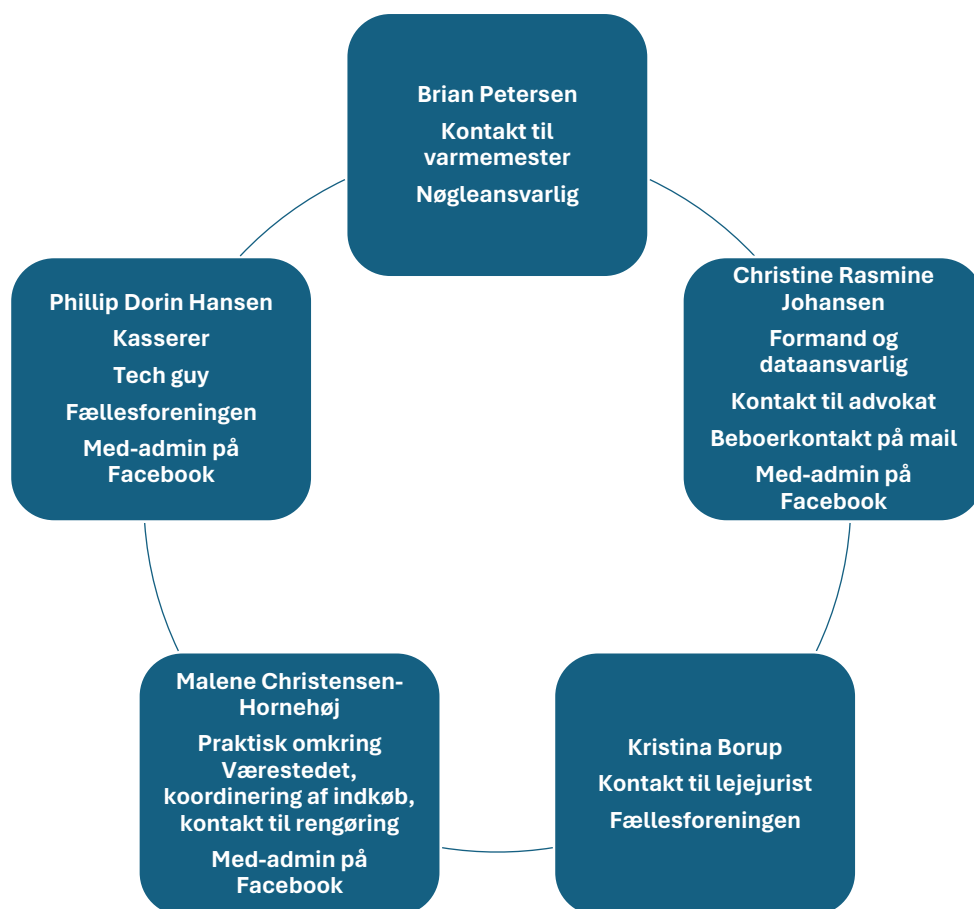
Brian Petersen

Kontakt til varmemester

Nøgleansvarlig

Christine Rasmine Johansen

Formand og dataansvarlig

Kontakt til advokat

Beboerkontakt på mail

Med-admin på Facebook

Kristina Borup

Kontakt til lejejurist

Fællesforeningen

Malene Christensen-Hornehøj

Praktisk omkring Værestedet, koordinering af indkøb, kontakt til rengøring

Med-admin på Facebook

Phillip Dorin Hansen

Kasserer

Tech guy

Fællesforeningen

Med-admin på Facebook